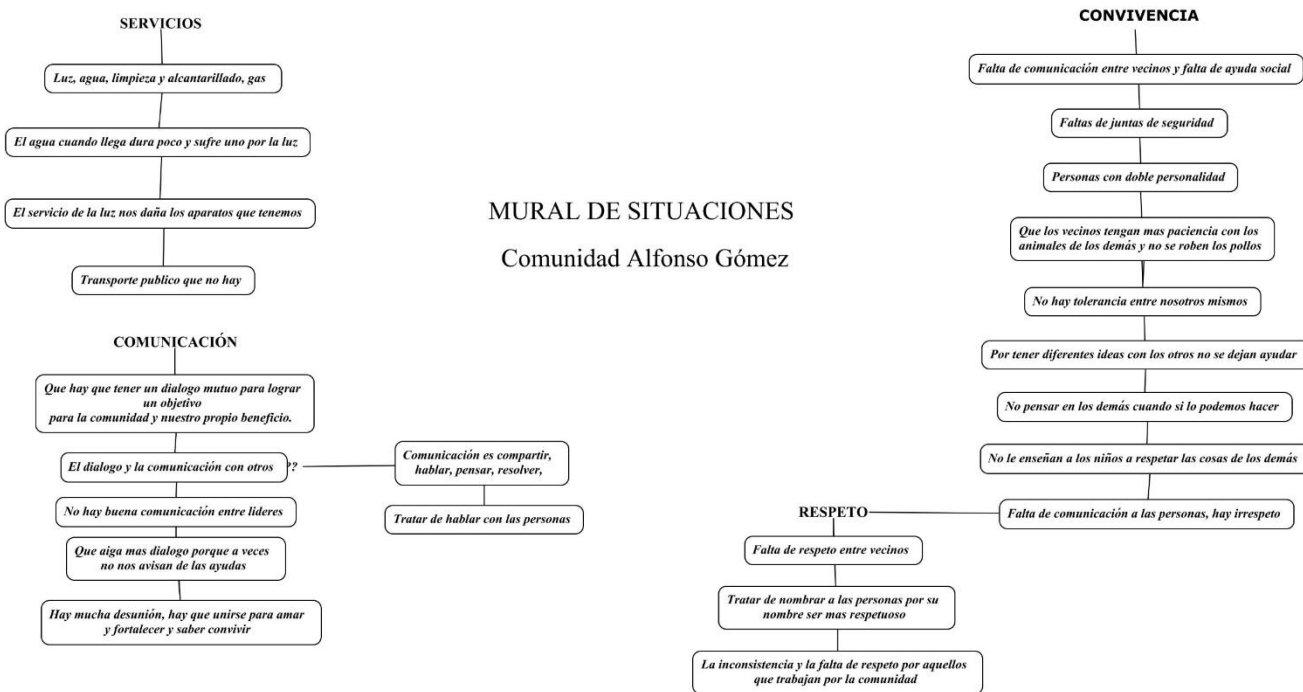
MURAL DE SITUACIONES

Comunidad Alfonso Gómez

SERVICIOS

Luz, agua, limpieza y alcantarillado, gas

El agua cuando llega dura poco y sufre uno por la luz

El servicio de la luz nos daña los aparatos que tenemos

Transporte publico que no hay

COMUNICACIÓN

Que hay que tener un dialogo mutuo para lograr un objetivo para la comunidad y nuestro propio beneficio.

El dialogo y la comunicación con otros ??

Comunicación es compartir, hablar, pensar, resolver,

Tratar de hablar con las personas

No hay buena comunicación entre lideres

Que aiga mas dialogo porque a veces no nos avisan de las ayudas

Hay mucha desunión, hay que unirse para amar y fortalecer y saber convivir

CONVIVENCIA

Falta de comunicación entre vecinos y falta de ayuda social

Faltas de juntas de seguridad

Personas con doble personalidad

Que los vecinos tengan mas paciencia con los animales de los demás y no se roben los pollos

No hay tolerancia entre nosotros mismos

Por tener diferentes ideas con los otros no se dejan ayudar

No pensar en los demás cuando si lo podemos hacer

No le enseñan a los niños a respetar las cosas de los demás

Falta de comunicación a las personas, hay irrespeto

RESPETO

Falta de respeto entre vecinos

Tratar de nombrar a las personas por su nombre ser mas respetuoso

La inconsistencia y la falta de respeto por aquellos que trabajan por la comunidad